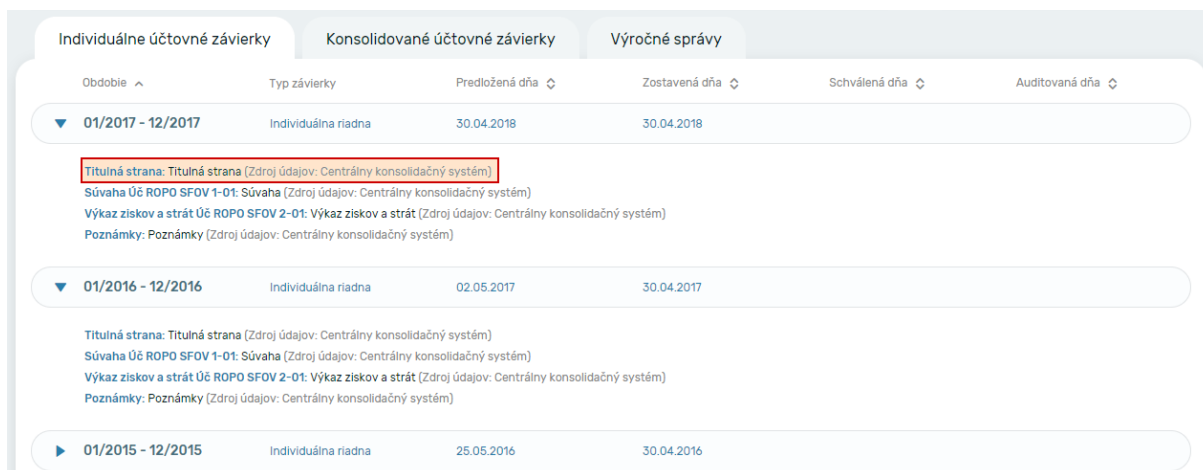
Individuálne účtovné závierky | Konsolidované účtovné závierky | Výročné správy

| Obdobie | Typ závierky | Predložená dňa | Zostavená dňa | Schválená dňa | Auditovaná dňa |
|---|---|---|---|---|---|
| 01/2017 - 12/2017 | Individuálna riadna | 30.04.2018 | 30.04.2018 | | |

Titulná strana: Titulná strana (Zdroj údajov: Centrálny konsolidačný systém)
Súvaha Úč ROPO SFOV 1-01: Súvaha (Zdroj údajov: Centrálny konsolidačný systém)
Výkaz ziskov a strát Úč ROPO SFOV 2-01: Výkaz ziskov a strát (Zdroj údajov: Centrálny konsolidačný systém)
Poznámky: Poznámky (Zdroj údajov: Centrálny konsolidačný systém)

| 01/2016 - 12/2016 | Individuálna riadna | 02.05.2017 | 30.04.2017 | | |
|---|---|---|---|---|---|

Titulná strana: Titulná strana (Zdroj údajov: Centrálny konsolidačný systém)
Súvaha Úč ROPO SFOV 1-01: Súvaha (Zdroj údajov: Centrálny konsolidačný systém)
Výkaz ziskov a strát Úč ROPO SFOV 2-01: Výkaz ziskov a strát (Zdroj údajov: Centrálny konsolidačný systém)
Poznámky: Poznámky (Zdroj údajov: Centrálny konsolidačný systém)

| 01/2015 - 12/2015 | Individuálna riadna | 25.05.2016 | 30.04.2016 | | |
|---|---|---|---|---|---|